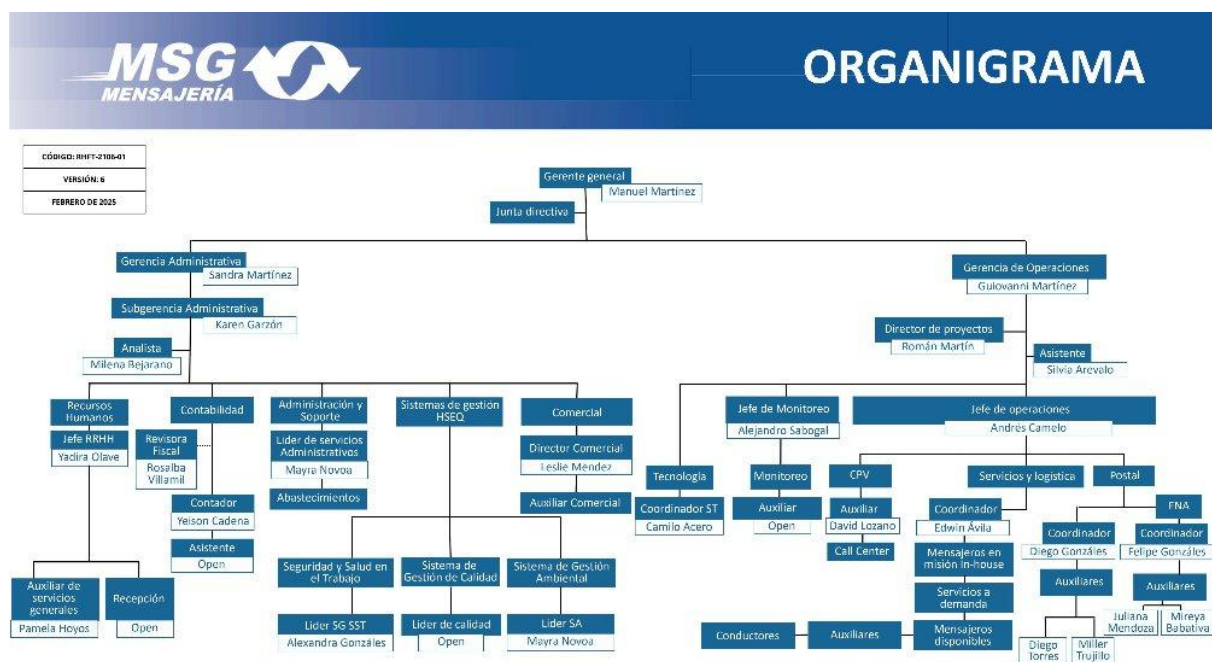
MSG MENSAJERÍA

ORGANIGRAMA

CÓDIGO: RHFT-2106-01
VERSIÓN: 6
FEBRERO DE 2025

Gerente general
Manuel Martínez

Junta directiva

Gerencia Administrativa
Sandra Martínez

Subgerencia Administrativa
Karen Garzón

Analista
Milena Bejarano

Recursos Humanos

Jefe RRHH
Yadira Olave

Auxiliar de servicios generales
Pamela Hoyos

Recepción
Open

Contabilidad

Revisora Fiscal
Rosalba Villamil

Contador
Yeison Cadena

Asistente
Open

Administración y Soporte

Líder de servicios Administrativos
Mayra Novoa

Abastecimientos

Sistemas de gestion HSEQ

Seguridad y Salud en el Trabajo

Líder SG SST
Alexandra Gonzáles

Sistema de Gestión de Calidad

Líder de calidad
Open

Sistema de Gestión Ambiental

Líder SA
Mayra Novoa

Comercial

Director Comercial
Leslie Mendez

Auxiliar Comercial

Gerencia de Operaciones
Guiovanni Martínez

Director de proyectos
Román Martín

Asistente
Silvia Arevalo

Tecnología

Coordinador ST
Camilo Acero

Jefe de Monitoreo
Alejandro Sabogal

Monitoreo

Auxiliar
Open

Jefe de operaciones
Andrés Camelo

CPV

Auxiliar
David Lozano

Call Center

Servicios y logística

Coordinador
Edwin Ávila

Mensajeros en misión in-house

Servicios a demanda

Mensajeros disponibles

Auxiliares

Conductores

Postal

Coordinador
Diego Gonzáles

Auxiliares

Diego Torres

Miller Trujillo

FNA

Coordinador
Felipe Gonzáles

Auxiliares

Juliana Mendoza

Mireya Babativa